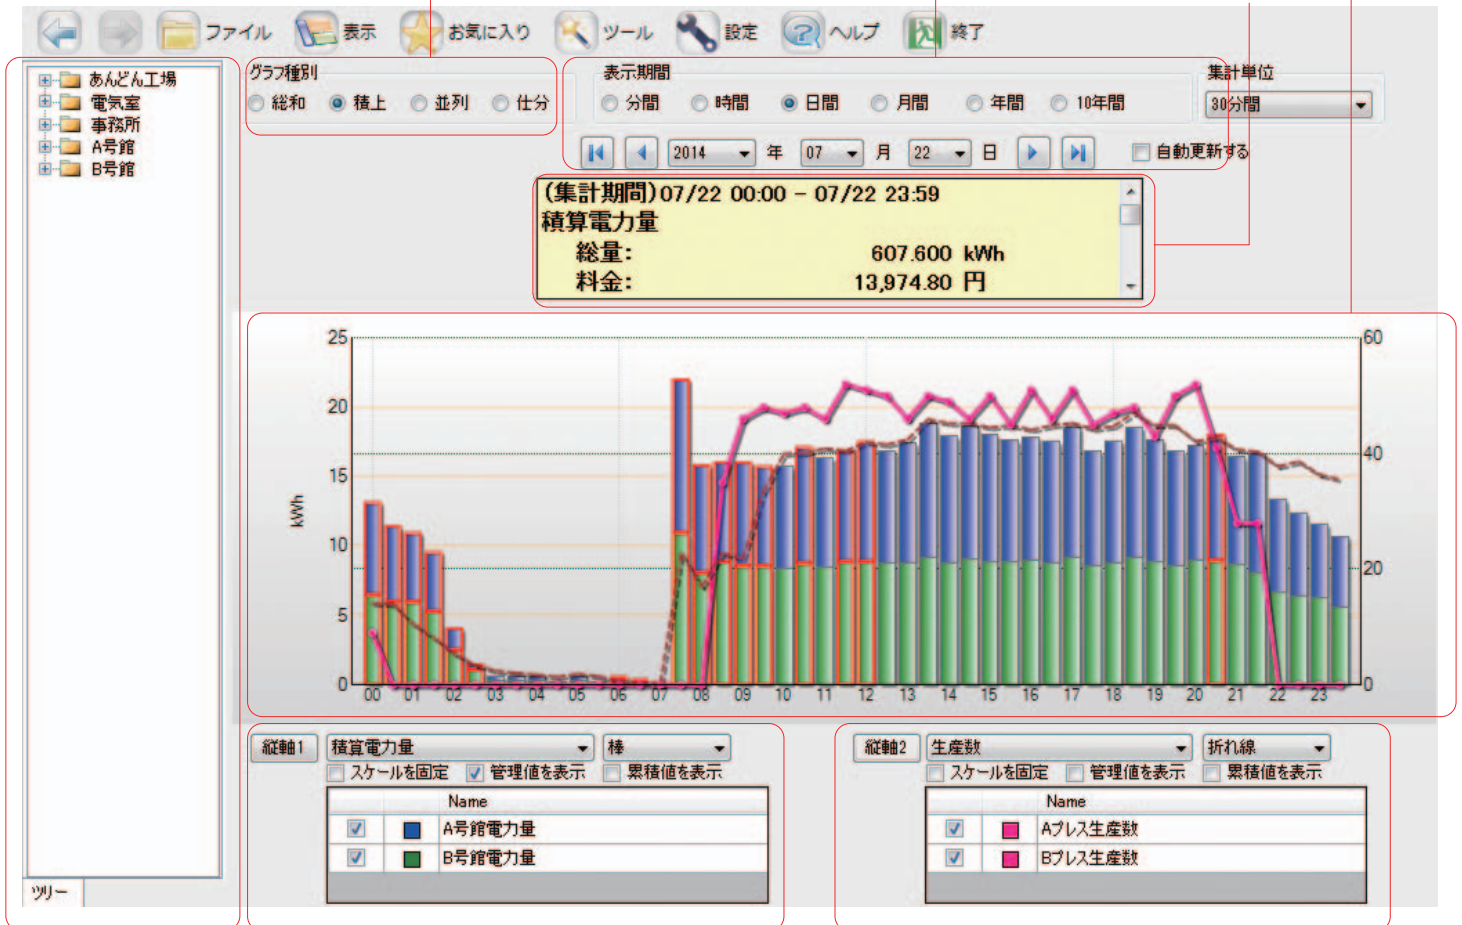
ファイル 表示 お気に入り ツール 設定 ヘルプ 終了

あんどん工場
電気室
事務所
A号館
B号館

ツリー

グラフ種別
総和 積上 並列 仕分

表示期間
分間 時間 日間 月間 年間 10年間

集計単位
30分間

2014 年 07 月 22 日
自動更新する

(集計期間)07/22 00:00 – 07/22 23:59
積算電力量
総量: 607.600 kWh
料金: 13,974.80 円

25
20
15
10
5
0
kWh
60
40
20
0
00 01 02 03 04 05 06 07 08 09 10 11 12 13 14 15 16 17 18 19 20 21 22 23

縦軸1 積算電力量 棒
スケールを固定 管理値を表示 累積値を表示

| | | Name |
|---|---|---|
| ☑ | ■ | A号館電力量 |
| ☑ | ■ | B号館電力量 |

縦軸2 生産数 折れ線
スケールを固定 管理値を表示 累積値を表示

| | | Name |
|---|---|---|
| ☑ | ■ | Aプレス生産数 |
| ☑ | ■ | Bプレス生産数 |